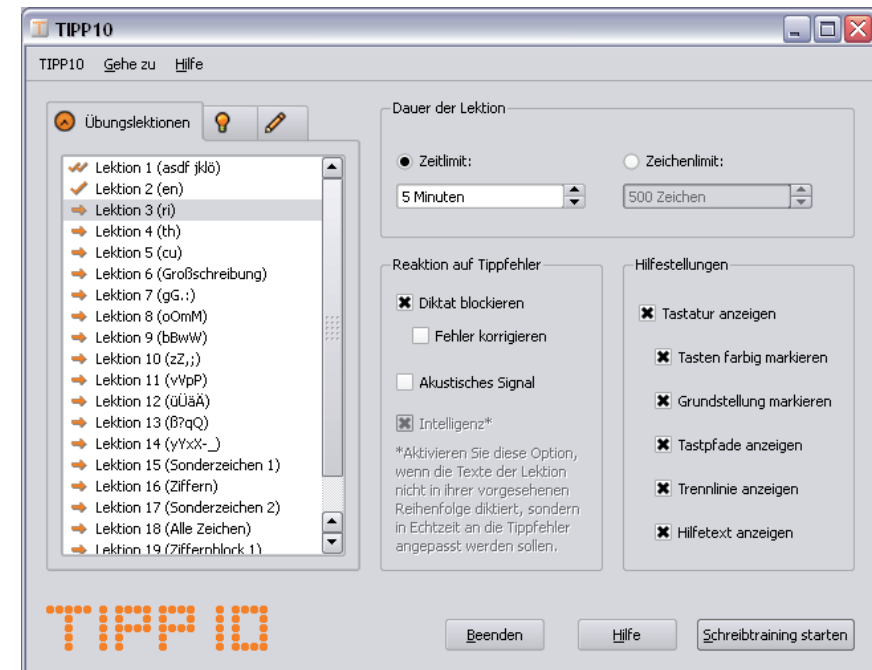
TIPP10

TIPP10 Gehe zu Hilfe

Übungslektionen

Lektion 1 (asdf jklö)
Lektion 2 (en)
Lektion 3 (ri)
Lektion 4 (th)
Lektion 5 (cu)
Lektion 6 (Großschreibung)
Lektion 7 (gG.:)
Lektion 8 (oOmM)
Lektion 9 (bBwW)
Lektion 10 (zZ,;)
Lektion 11 (vVpP)
Lektion 12 (üÜäÄ)
Lektion 13 (ß?qQ)
Lektion 14 (yYxX-_)
Lektion 15 (Sonderzeichen 1)
Lektion 16 (Ziffern)
Lektion 17 (Sonderzeichen 2)
Lektion 18 (Alle Zeichen)
Lektion 19 (Ziffernblock 1)

Dauer der Lektion

Zeitlimit:
5 Minuten

Zeichenlimit:
500 Zeichen

Reaktion auf Tippfehler

Diktat blockieren
Fehler korrigieren
Akustisches Signal
Intelligenz*

*Aktivieren Sie diese Option, wenn die Texte der Lektion nicht in ihrer vorgesehenen Reihenfolge diktiert, sondern in Echtzeit an die Tippfehler angepasst werden sollen.

Hilfestellungen

Tastatur anzeigen
Tasten farbig markieren
Grundstellung markieren
Tastpfade anzeigen
Trennlinie anzeigen
Hilfetext anzeigen

TIPP10

Beenden
Hilfe
Schreibtraining starten